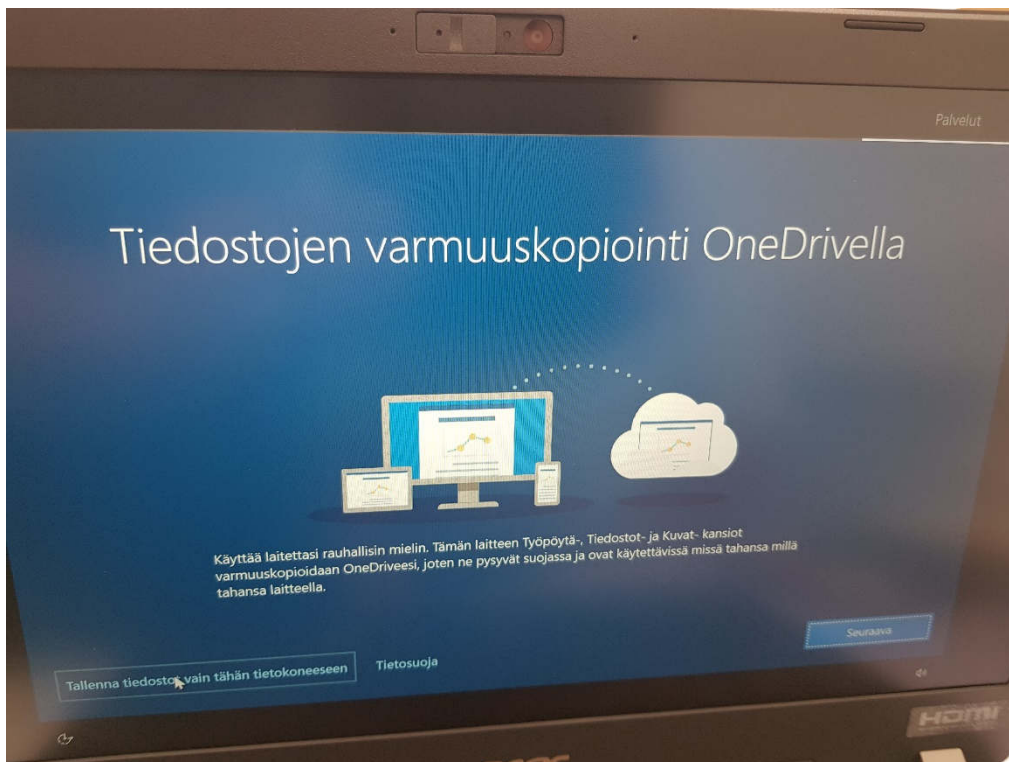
Palvelut

Tiedostojen varmuuskopiointi OneDrivella

Käyttää laitettasi rauhallisin mielin. Tämän laitteen Työpöytä-, Tiedostot- ja Kuvat- kansiot varmuuskopioidaan OneDriveesi, joten ne pysyvät suojassa ja ovat käytettävissä missä tahansa millä tahansa laitteella.

Seuraava

Tallenna tiedostot vain tähän tietokoneeseen

Tietosuoja

HDMI